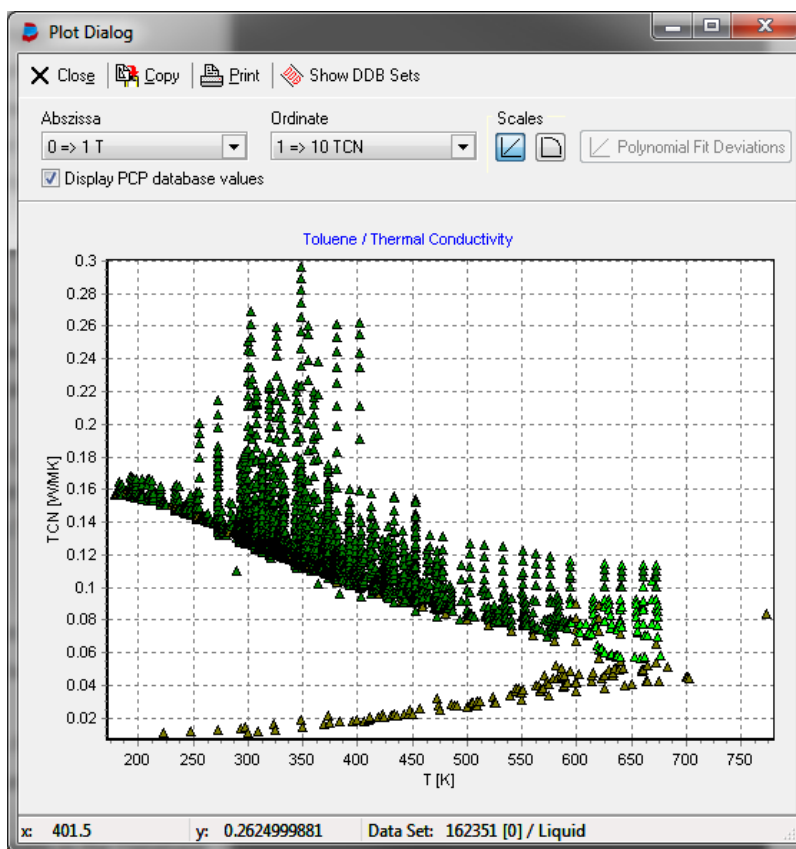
Plot Dialog

Close | Copy | Print | Show DDB Sets

Abszissa
0 => 1 T

Ordinate
1 => 10 TCN

Scales

Polynomial Fit Deviations

Display PCP database values

Toluene / Thermal Conductivity

TCN [W/MK]

0.3
0.28
0.26
0.24
0.22
0.2
0.18
0.16
0.14
0.12
0.1
0.08
0.06
0.04
0.02

200 250 300 350 400 450 500 550 600 650 700 750

T [K]

x: 401.5 | y: 0.2624999881 | Data Set: 162351 [0] / Liquid